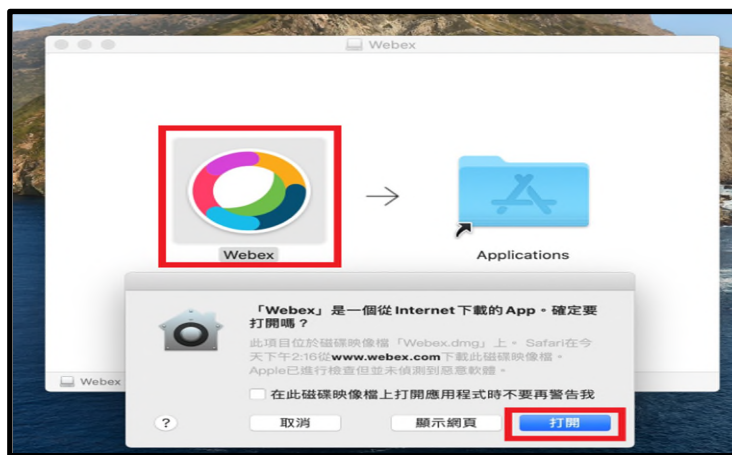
Webex

Webex

Applications

「Webex」是一個從 Internet 下載的 App。確定要打開嗎？

此項目位於磁碟映像檔「Webex.dmg」上。Safari在今天下午2:16從www.webex.com下載此磁碟映像檔。Apple已進行檢查但並未偵測到惡意軟體。

在此磁碟映像檔上打開應用程式時不要再警告我

Webex

?

取消

顯示網頁

打開